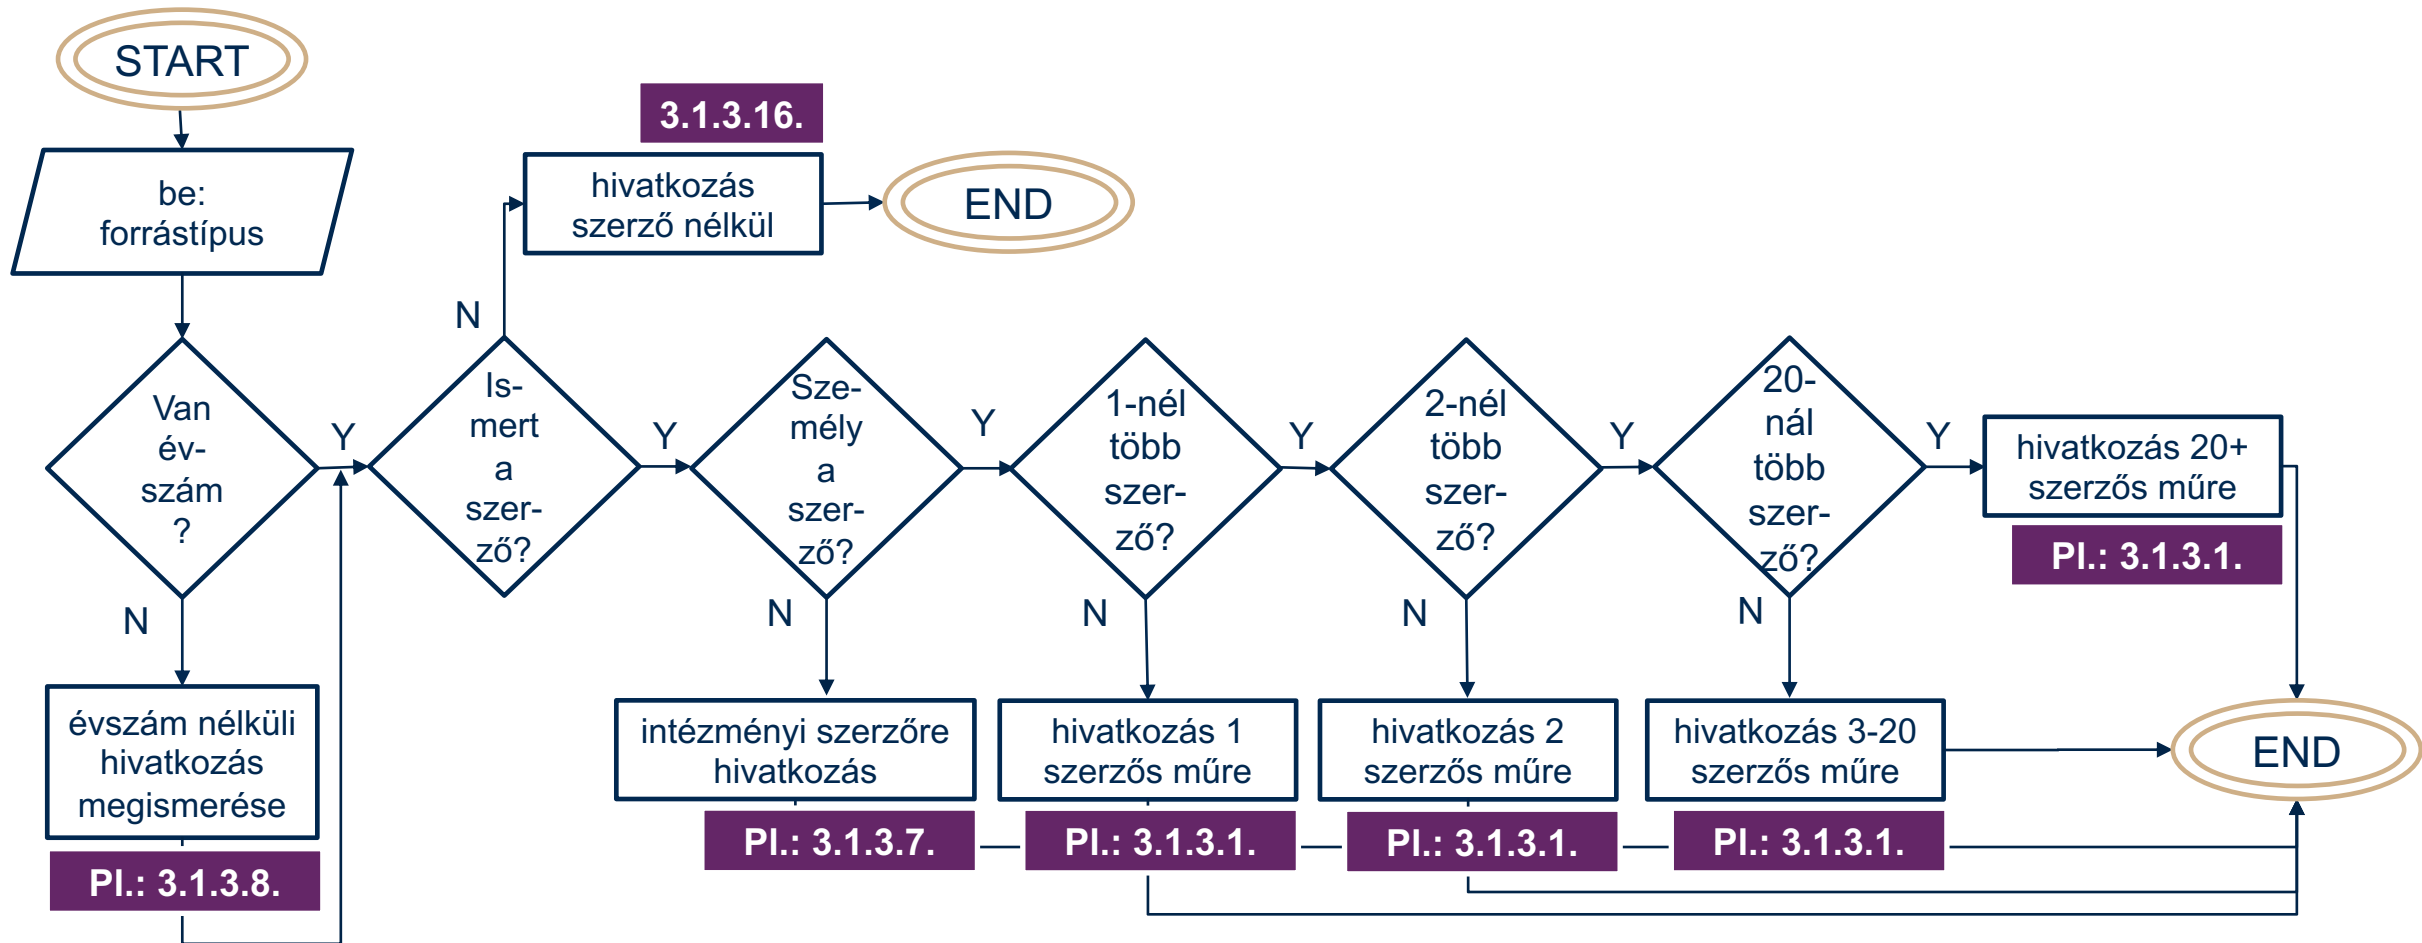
START

be: forrástípus

Van év-szám ?

N

Y

évszám nélküli hivatkozás megismerése

Pl.: 3.1.3.8.

Is-mert a szer-ző?

N

3.1.3.16.

hivatkozás szerző nélkül

END

Y

Sze-mély a szer-ző?

Y

N

intézményi szerzőre hivatkozás

Pl.: 3.1.3.7.

1-nél több szer-ző?

Y

N

hivatkozás 1 szerzős műre

Pl.: 3.1.3.1.

2-nél több szer-ző?

Y

N

hivatkozás 2 szerzős műre

Pl.: 3.1.3.1.

20-nál több szer-ző?

Y

N

hivatkozás 3-20 szerzős műre

Pl.: 3.1.3.1.

hivatkozás 20+ szerzős műre

Pl.: 3.1.3.1.

END